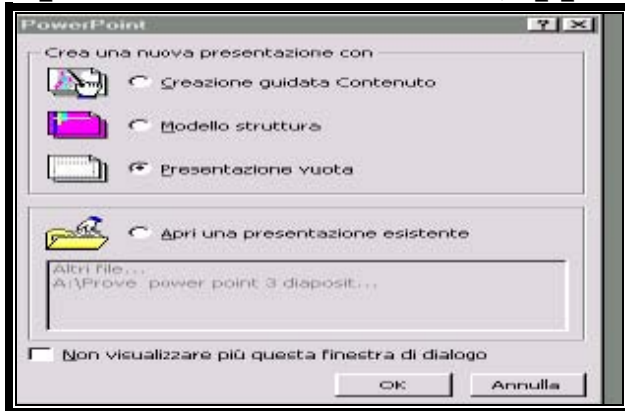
PowerPoint

? X

Crea una nuova presentazione con

Creazione guidata Contenuto

Modello struttura

Presentazione vuota

Apri una presentazione esistente

Altri file...
A:\Prove power point 3 diaposit...

Non visualizzare più questa finestra di dialogo

OK

Annulla